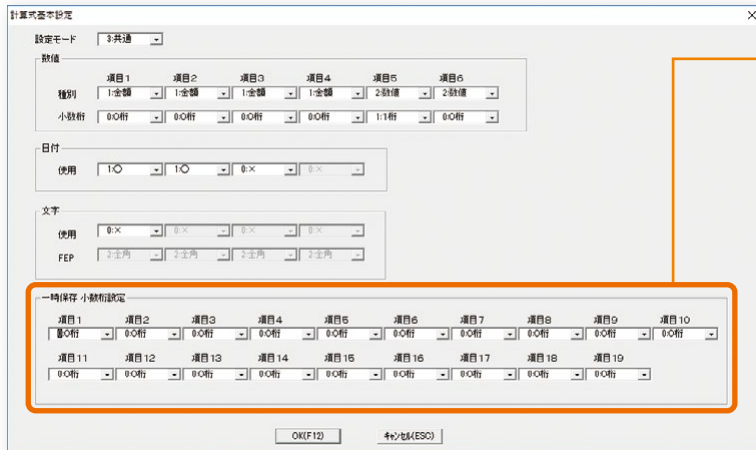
計算式基本設定

×

設定モード 3:共通

数値

| | 項目1 | 項目2 | 項目3 | 項目4 | 項目5 | 項目6 |
|---|---|---|---|---|---|---|
| 種別 | 1:金額 | 1:金額 | 1:金額 | 1:金額 | 2:数値 | 2:数値 |
| 小数桁 | 0:0桁 | 0:0桁 | 0:0桁 | 0:0桁 | 1:1桁 | 0:0桁 |

日付

使用 1:〇 1:〇 0:× 0:×

文字

使用 0:× 0:× 0:× 0:×

FEP 2:全角 2:全角 2:全角 2:全角

一時保存 小数桁設定

| 項目1 | 項目2 | 項目3 | 項目4 | 項目5 | 項目6 | 項目7 | 項目8 | 項目9 | 項目10 |
|---|---|---|---|---|---|---|---|---|---|
| 0:0桁 | 0:0桁 | 0:0桁 | 0:0桁 | 0:0桁 | 0:0桁 | 0:0桁 | 0:0桁 | 0:0桁 | 0:0桁 |

| 項目11 | 項目12 | 項目13 | 項目14 | 項目15 | 項目16 | 項目17 | 項目18 | 項目19 |
|---|---|---|---|---|---|---|---|---|
| 0:0桁 | 0:0桁 | 0:0桁 | 0:0桁 | 0:0桁 | 0:0桁 | 0:0桁 | 0:0桁 | 0:0桁 |

OK(F12) キャンセル(ESC)